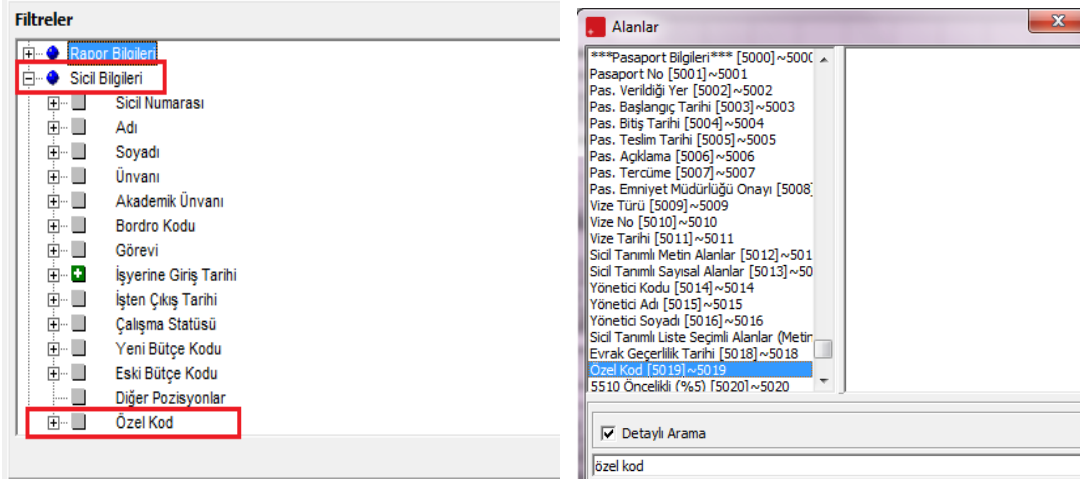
Filtreler

Rapor Bilgileri
Sicil Bilgileri
Sicil Numarası
Adı
Soyadı
Ünvanı
Akademik Ünvanı
Bordro Kodu
Görevi
İşyerine Giriş Tarihi
İşten Çıkış Tarihi
Çalışma Statüsü
Yeni Bütçe Kodu
Eski Bütçe Kodu
Diğer Pozisyonlar
Özel Kod

Alanlar

***Pasaport Bilgileri*** [5000]~5000
Pasaport No [5001]~5001
Pas. Verildiği Yer [5002]~5002
Pas. Başlangıç Tarihi [5003]~5003
Pas. Bitiş Tarihi [5004]~5004
Pas. Teslim Tarihi [5005]~5005
Pas. Açıklama [5006]~5006
Pas. Tercüme [5007]~5007
Pas. Emniyet Müdürlüğü Onayı [5008]
Vize Türü [5009]~5009
Vize No [5010]~5010
Vize Tarihi [5011]~5011
Sicil Tanımlı Metin Alanlar [5012]~501
Sicil Tanımlı Sayısal Alanlar [5013]~50
Yönetici Kodu [5014]~5014
Yönetici Adı [5015]~5015
Yönetici Soyadı [5016]~5016
Sicil Tanımlı Liste Seçimli Alanlar (Metin
Evrak Geçerlilik Tarihi [5018]~5018
Özel Kod [5019]~5019
5510 Öncelikli (%5) [5020]~5020

Detaylı Arama

özel kod